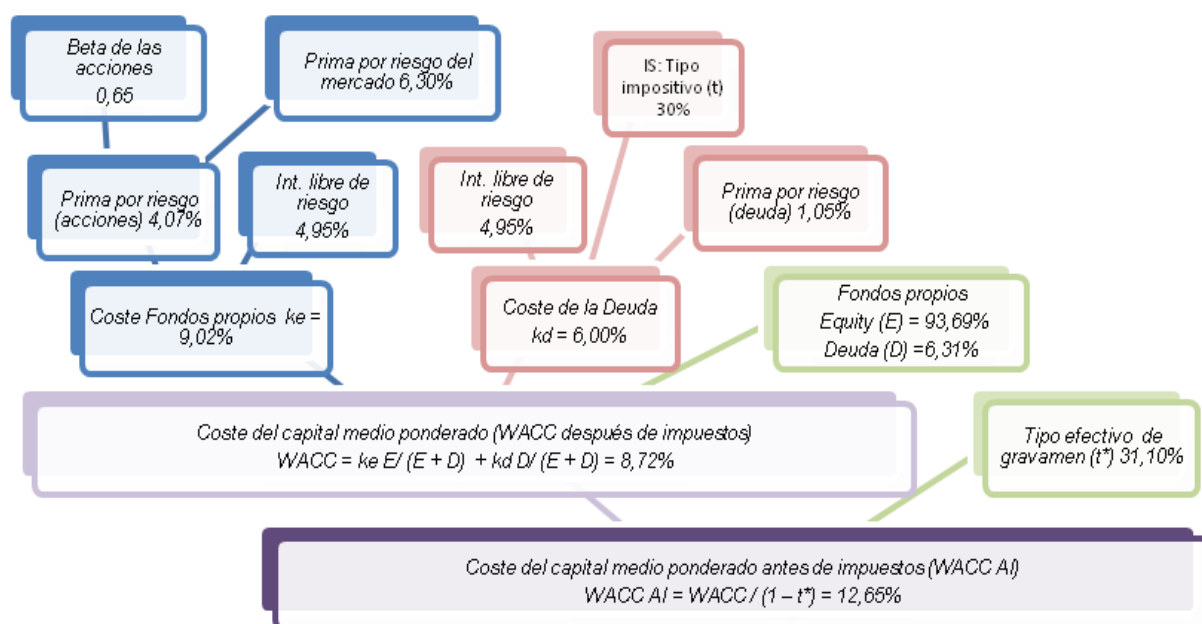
Beta de las acciones
0,65

Prima por riesgo del mercado 6,30%

IS: Tipo impositivo (t)
30%

Prima por riesgo (acciones) 4,07%

Int. libre de riesgo
4,95%

Int. libre de riesgo
4,95%

Prima por riesgo (deuda) 1,05%

Coste Fondos propios ke = 9,02%

Coste de la Deuda
kd = 6,00%

Fondos propios
Equity (E) = 93,69%
Deuda (D) =6,31%

Coste del capital medio ponderado (WACC después de impuestos)
WACC = ke E/ (E + D) + kd D/ (E + D) = 8,72%

Tipo efectivo de gravamen (t*) 31,10%

Coste del capital medio ponderado antes de impuestos (WACC AI)
WACC AI = WACC / (1 – t*) = 12,65%